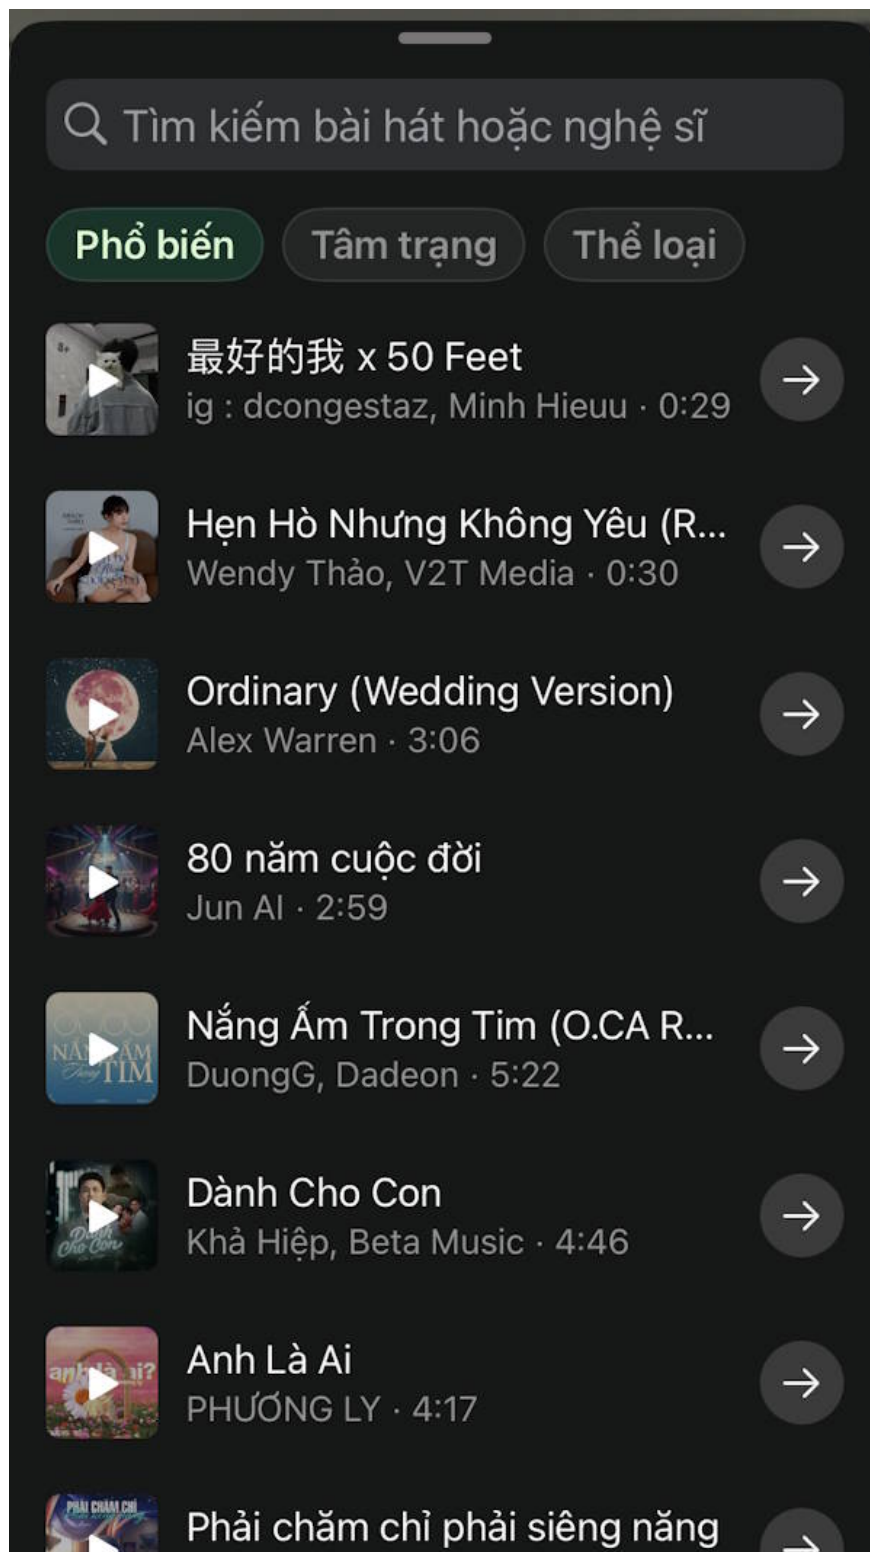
Tìm kiếm bài hát hoặc nghệ sĩ

Phổ biến
Tâm trạng
Thể loại

最好的我 x 50 Feet
ig : dcongestaz, Minh Hieuu · 0:29

Hẹn Hò Nhưng Không Yêu (R...
Wendy Thảo, V2T Media · 0:30

Ordinary (Wedding Version)
Alex Warren · 3:06

80 năm cuộc đời
Jun AI · 2:59

Nắng Ấm Trong Tim (O.CA R...
DuongG, Dadeon · 5:22

Dành Cho Con
Khả Hiệp, Beta Music · 4:46

Anh Là Ai
PHƯƠNG LY · 4:17

Phải chăm chỉ phải siêng năng